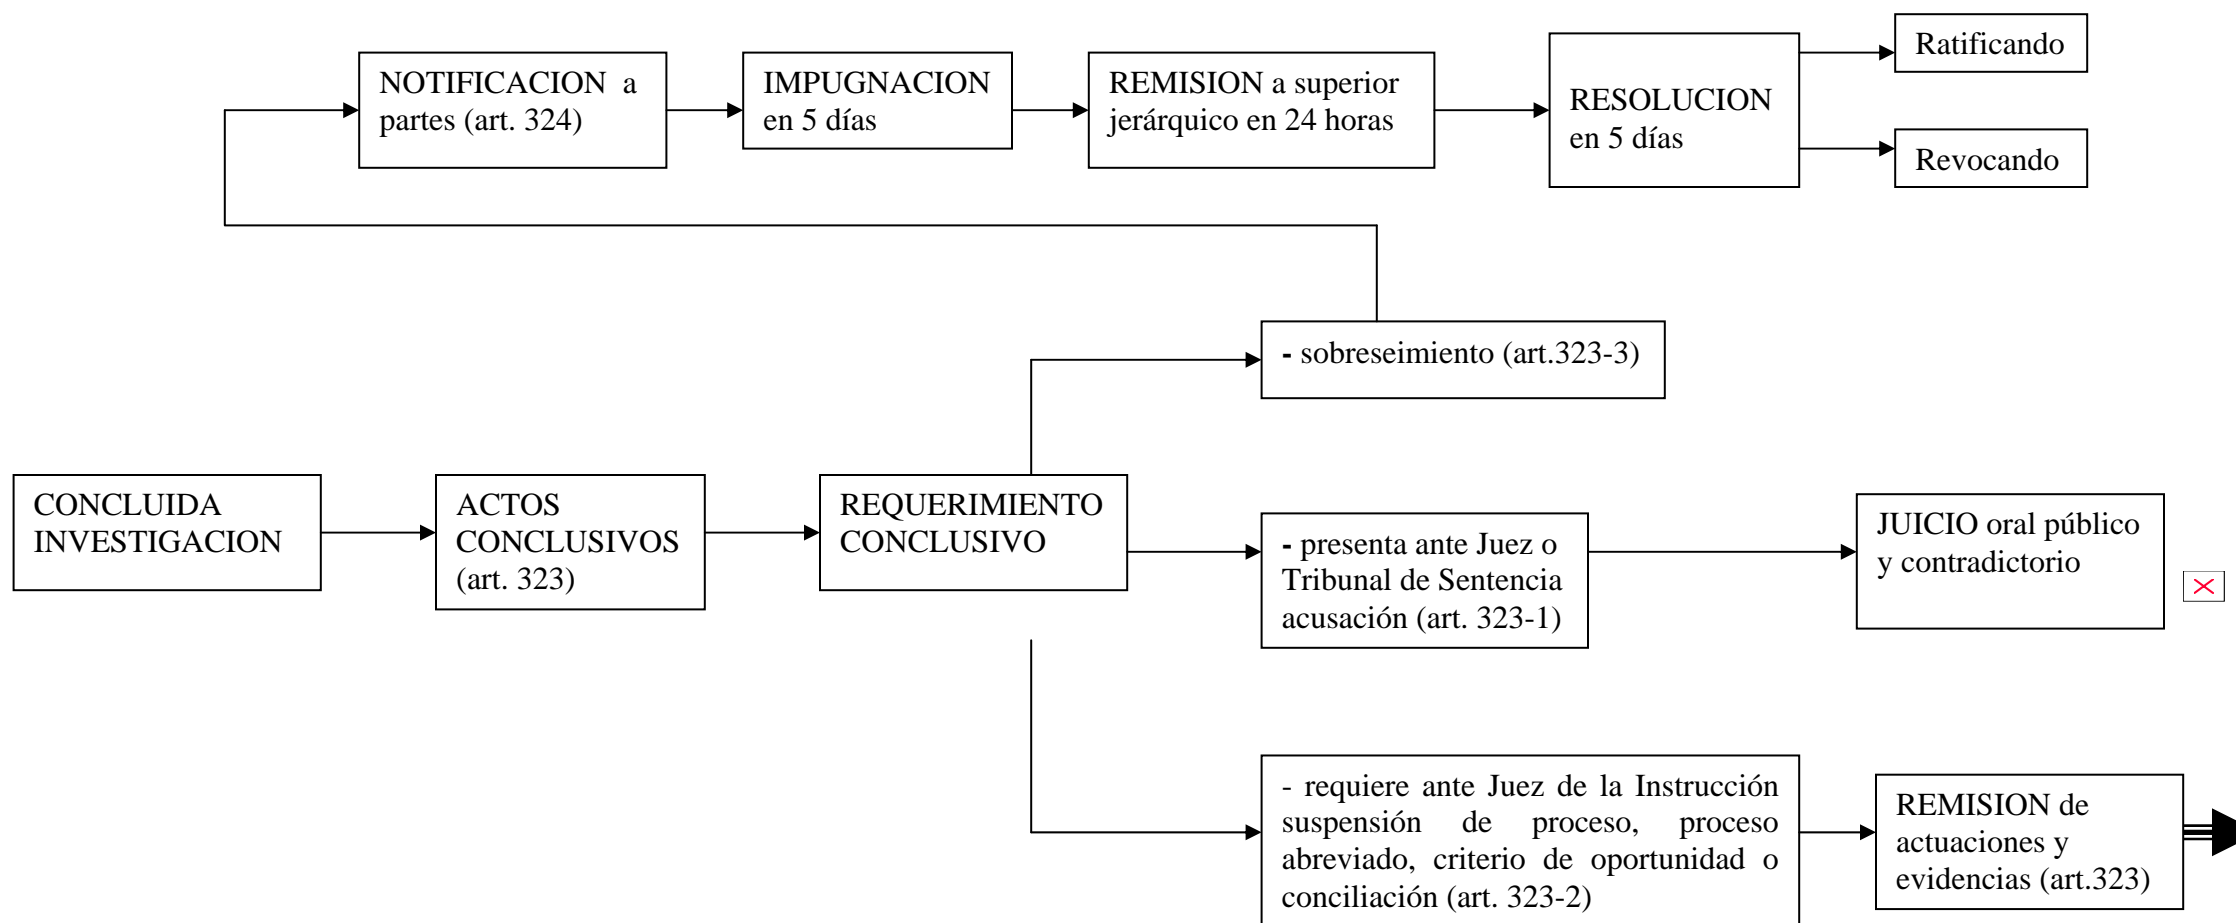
NOTIFICACION a partes (art. 324)

IMPUGNACION en 5 días

REMISION a superior jerárquico en 24 horas

RESOLUCION en 5 días

Ratificando

Revocando

- sobreseimiento (art.323-3)

CONCLUIDA INVESTIGACION

ACTOS CONCLUSIVOS (art. 323)

REQUERIMIENTO CONCLUSIVO

- presenta ante Juez o Tribunal de Sentencia acusación (art. 323-1)

JUICIO oral público y contradictorio

- requiere ante Juez de la Instrucción suspensión de proceso, proceso abreviado, criterio de oportunidad o conciliación (art. 323-2)

REMISION de actuaciones y evidencias (art.323)